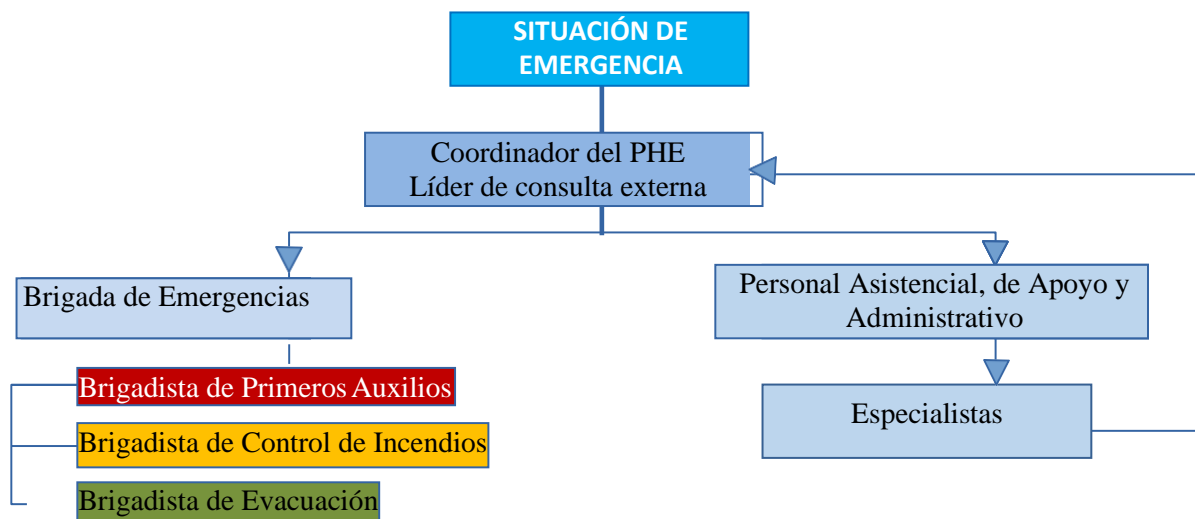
SITUACIÓN DE EMERGENCIA

Coordinador del PHE
Líder de consulta externa

Brigada de Emergencias

Brigadista de Primeros Auxilios

Brigadista de Control de Incendios

Brigadista de Evacuación

Personal Asistencial, de Apoyo y Administrativo

Especialistas